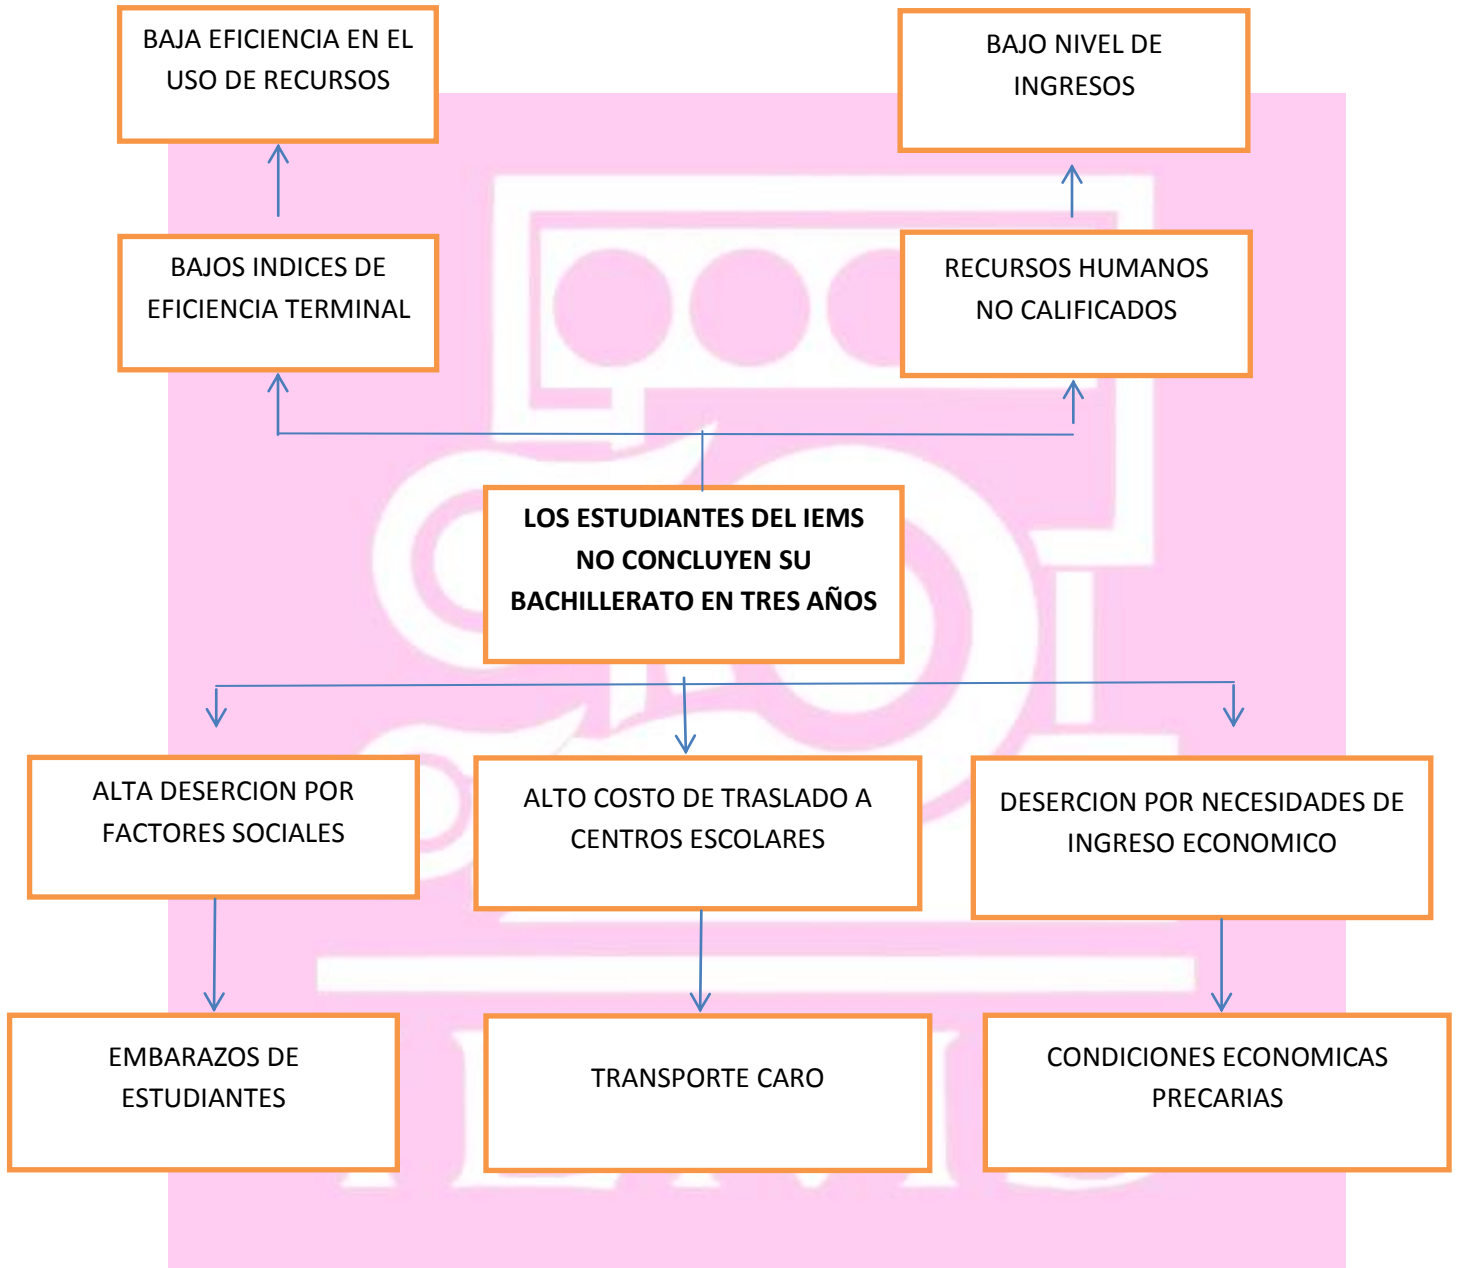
BAJA EFICIENCIA EN EL USO DE RECURSOS

BAJO NIVEL DE INGRESOS

BAJOS INDICES DE EFICIENCIA TERMINAL

RECURSOS HUMANOS NO CALIFICADOS

**LOS ESTUDIANTES DEL IEMS NO CONCLUYEN SU BACHILLERATO EN TRES AÑOS**

ALTA DESERCION POR FACTORES SOCIALES

ALTO COSTO DE TRASLADO A CENTROS ESCOLARES

DESERCION POR NECESIDADES DE INGRESO ECONOMICO

EMBARAZOS DE ESTUDIANTES

TRANSPORTE CARO

CONDICIONES ECONOMICAS PRECARIAS